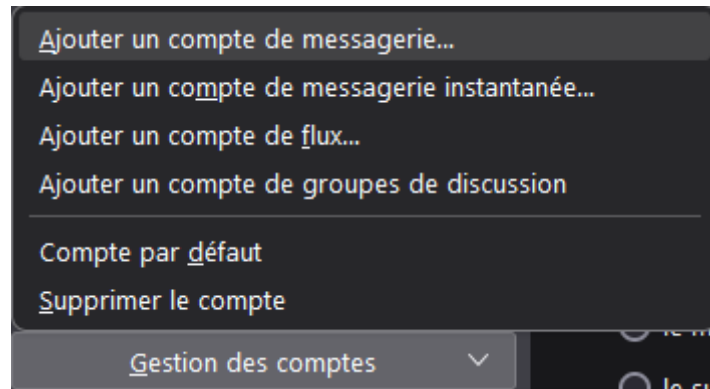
Ajouter un compte de messagerie…
Ajouter un compte de messagerie instantanée…
Ajouter un compte de flux…
Ajouter un compte de groupes de discussion
Compte par défaut
Supprimer le compte
Gestion des comptes
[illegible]
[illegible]